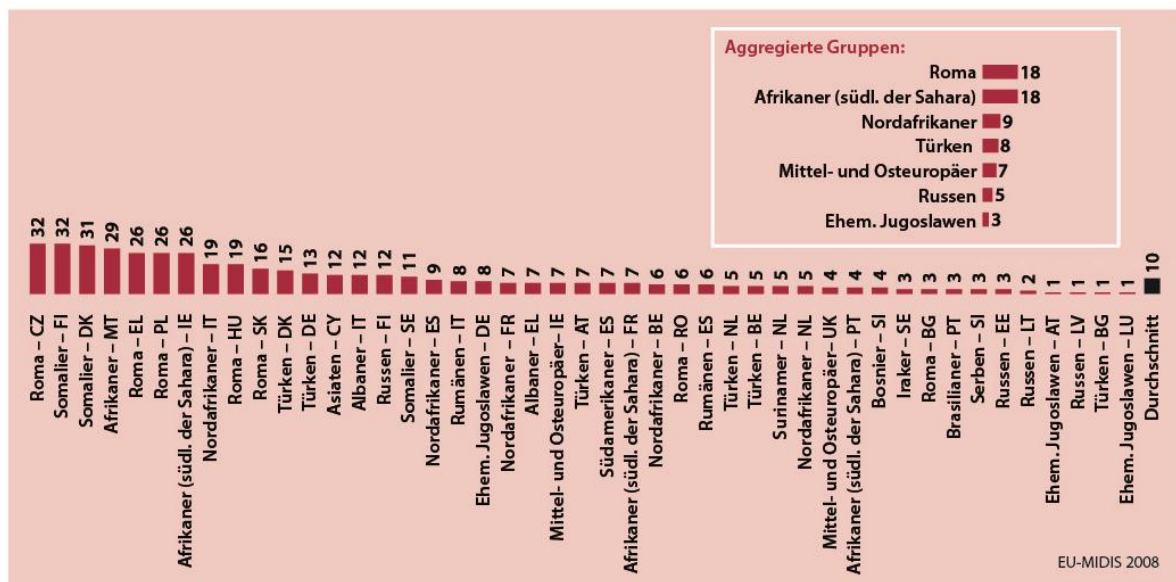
Aggregierte Gruppen:

| | |
|---|---|
| Roma | 18 |
| Afrikaner (südl. der Sahara) | 18 |
| Nordafrikaner | 9 |
| Türken | 8 |
| Mittel- und Osteuropäer | 7 |
| Russen | 5 |
| Ehem. Jugoslawen | 3 |

| | |
|---|---|
| Roma – CZ | 32 |
| Somalier – FI | 32 |
| Somalier – DK | 31 |
| Afrikaner – MT | 29 |
| Roma – EL | 26 |
| Roma – PL | 26 |
| Afrikaner (südl. der Sahara) – IE | 26 |
| Nordafrikaner – IT | 19 |
| Roma – HU | 19 |
| Roma – SK | 16 |
| Türken – DK | 15 |
| Türken – DE | 13 |
| Asiaten – CY | 12 |
| Albaner – IT | 12 |
| Russen – FI | 12 |
| Somalier – SE | 11 |
| Nordafrikaner – ES | 9 |
| Rumänen – IT | 8 |
| Ehem. Jugoslawen – DE | 8 |
| Nordafrikaner – FR | 7 |
| Albaner – EL | 7 |
| Mittel- und Osteuropäer – IE | 7 |
| Türken – AT | 7 |
| Südamerikaner – ES | 7 |
| Afrikaner (südl. der Sahara) – FR | 7 |
| Nordafrikaner – BE | 6 |
| Roma – RO | 6 |
| Rumänen – ES | 6 |
| Türken – NL | 5 |
| Türken – BE | 5 |
| Surinamer – NL | 5 |
| Nordafrikaner – NL | 5 |
| Mittel- und Osteuropäer – UK | 4 |
| Afrikaner (südl. der Sahara) – PT | 4 |
| Bosnier – SI | 4 |
| Iraker – SE | 3 |
| Roma – BG | 3 |
| Brasilianer – PT | 3 |
| Serben – SI | 3 |
| Russen – EE | 3 |
| Russen – LT | 2 |
| Ehem. Jugoslawen – AT | 1 |
| Russen – LV | 1 |
| Türken – BG | 1 |
| Ehem. Jugoslawen – LU | 1 |
| Durchschnitt | 10 |

EU-MIDIS 2008